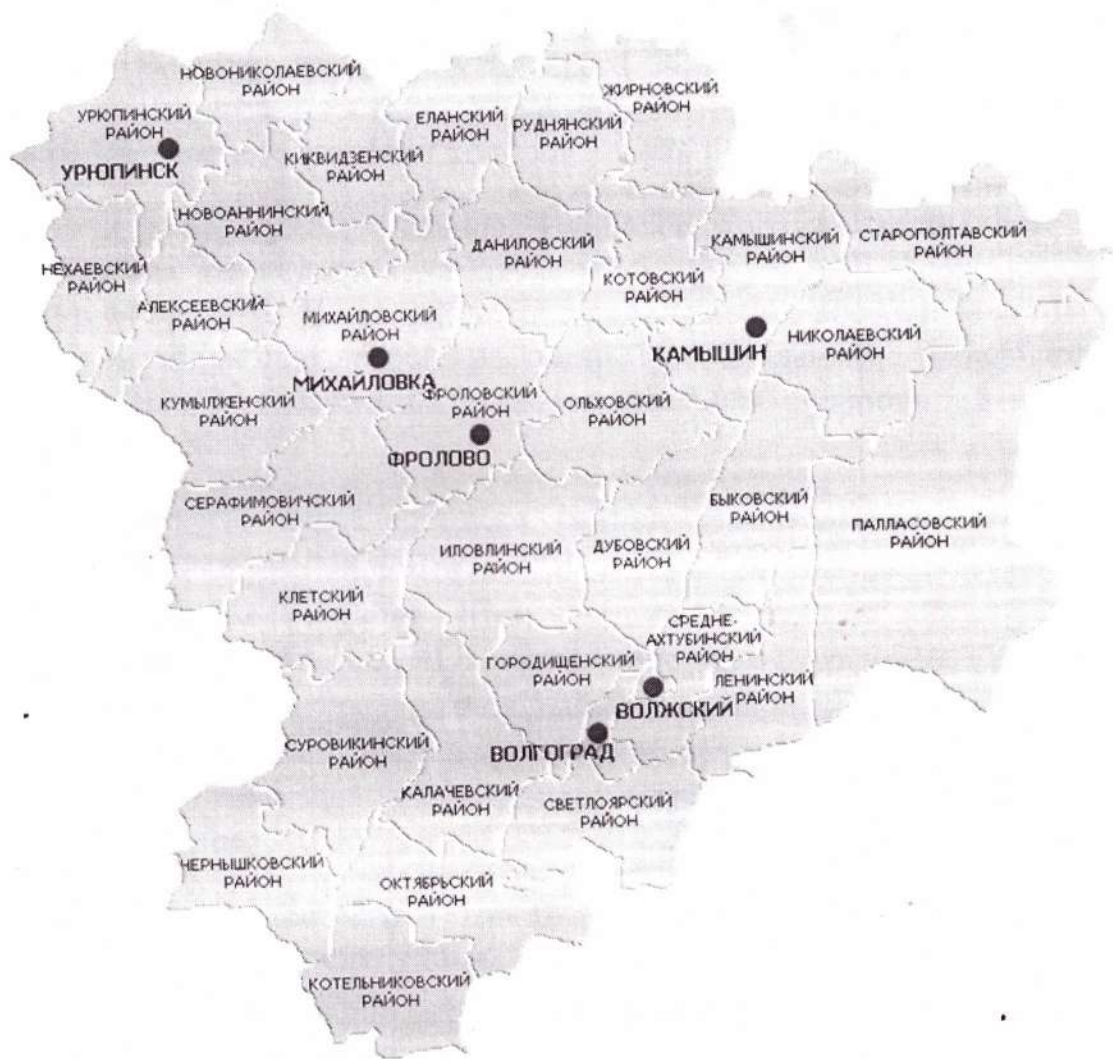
НОВОНИКОЛАЕВСКИЙ РАЙОН

ЖИРНОВСКИЙ РАЙОН

УРЮПИНСКИЙ РАЙОН

ЕЛАНСКИЙ РАЙОН

РУДНЯНСКИЙ РАЙОН

УРЮПИНСК

КИКВИДЗЕНСКИЙ РАЙОН

НОВОАННИНСКИЙ РАЙОН

ДАНИЛОВСКИЙ РАЙОН

КАМЫШИНСКИЙ РАЙОН

СТАРОПОЛТАВСКИЙ РАЙОН

НЕХАЕВСКИЙ РАЙОН

КОТОВСКИЙ РАЙОН

АЛЕКСЕЕВСКИЙ РАЙОН

МИХАЙЛОВСКИЙ РАЙОН

НИКОЛАЕВСКИЙ РАЙОН

КАМЫШИН

МИХАЙЛОВКА

КУМЫЛЖЕНСКИЙ РАЙОН

ФРОЛОВСКИЙ РАЙОН

ОЛЬХОВСКИЙ РАЙОН

ФРОЛОВО

СЕРАФИМОВИЧСКИЙ РАЙОН

БЫКОВСКИЙ РАЙОН

ПАЛЛАСОВСКИЙ РАЙОН

ИЛОВЛИНСКИЙ РАЙОН

ДУБОВСКИЙ РАЙОН

КЛЕТСКИЙ РАЙОН

СРЕДНЕ-АХТУБИНСКИЙ РАЙОН

ГОРОДИЩЕНСКИЙ РАЙОН

ЛЕНИНСКИЙ РАЙОН

ВОЛЖСКИЙ

СУРОВИКИНСКИЙ РАЙОН

ВОЛГОГРАД

КАЛАЧЕВСКИЙ РАЙОН

СВЕТЛОЯРСКИЙ РАЙОН

ЧЕРНЫШКОВСКИЙ РАЙОН

ОКТЯБРЬСКИЙ РАЙОН

КОТЕЛЬНИКОВСКИЙ РАЙОН